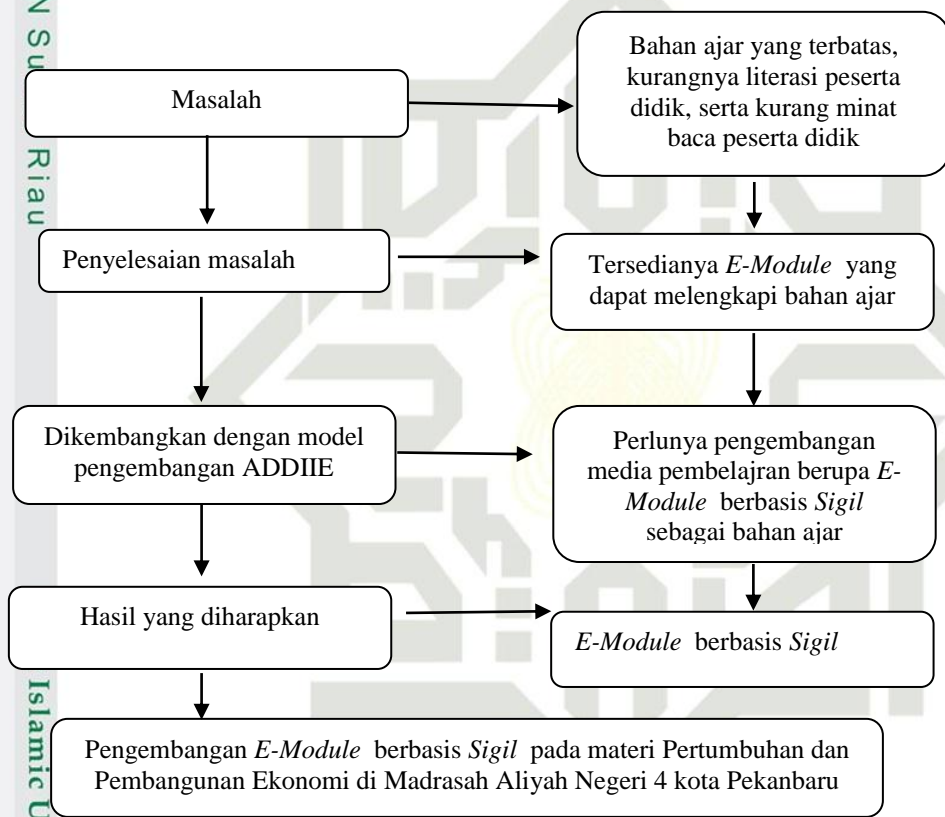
N Su

Riau

Masalah

Bahan ajar yang terbatas, kurangnya literasi peserta didik, serta kurang minat baca peserta didik

Penyelesaian masalah

Tersedianya *E-Module* yang dapat melengkapi bahan ajar

Dikembangkan dengan model pengembangan ADDIIE

Perlunya pengembangan media pembelajran berupa *E-Module* berbasis *Sigil* sebagai bahan ajar

Hasil yang diharapkan

*E-Module* berbasis *Sigil*

Islamic U

Pengembangan *E-Module* berbasis *Sigil* pada materi Pertumbuhan dan Pembangunan Ekonomi di Madrasah Aliyah Negeri 4 kota Pekanbaru